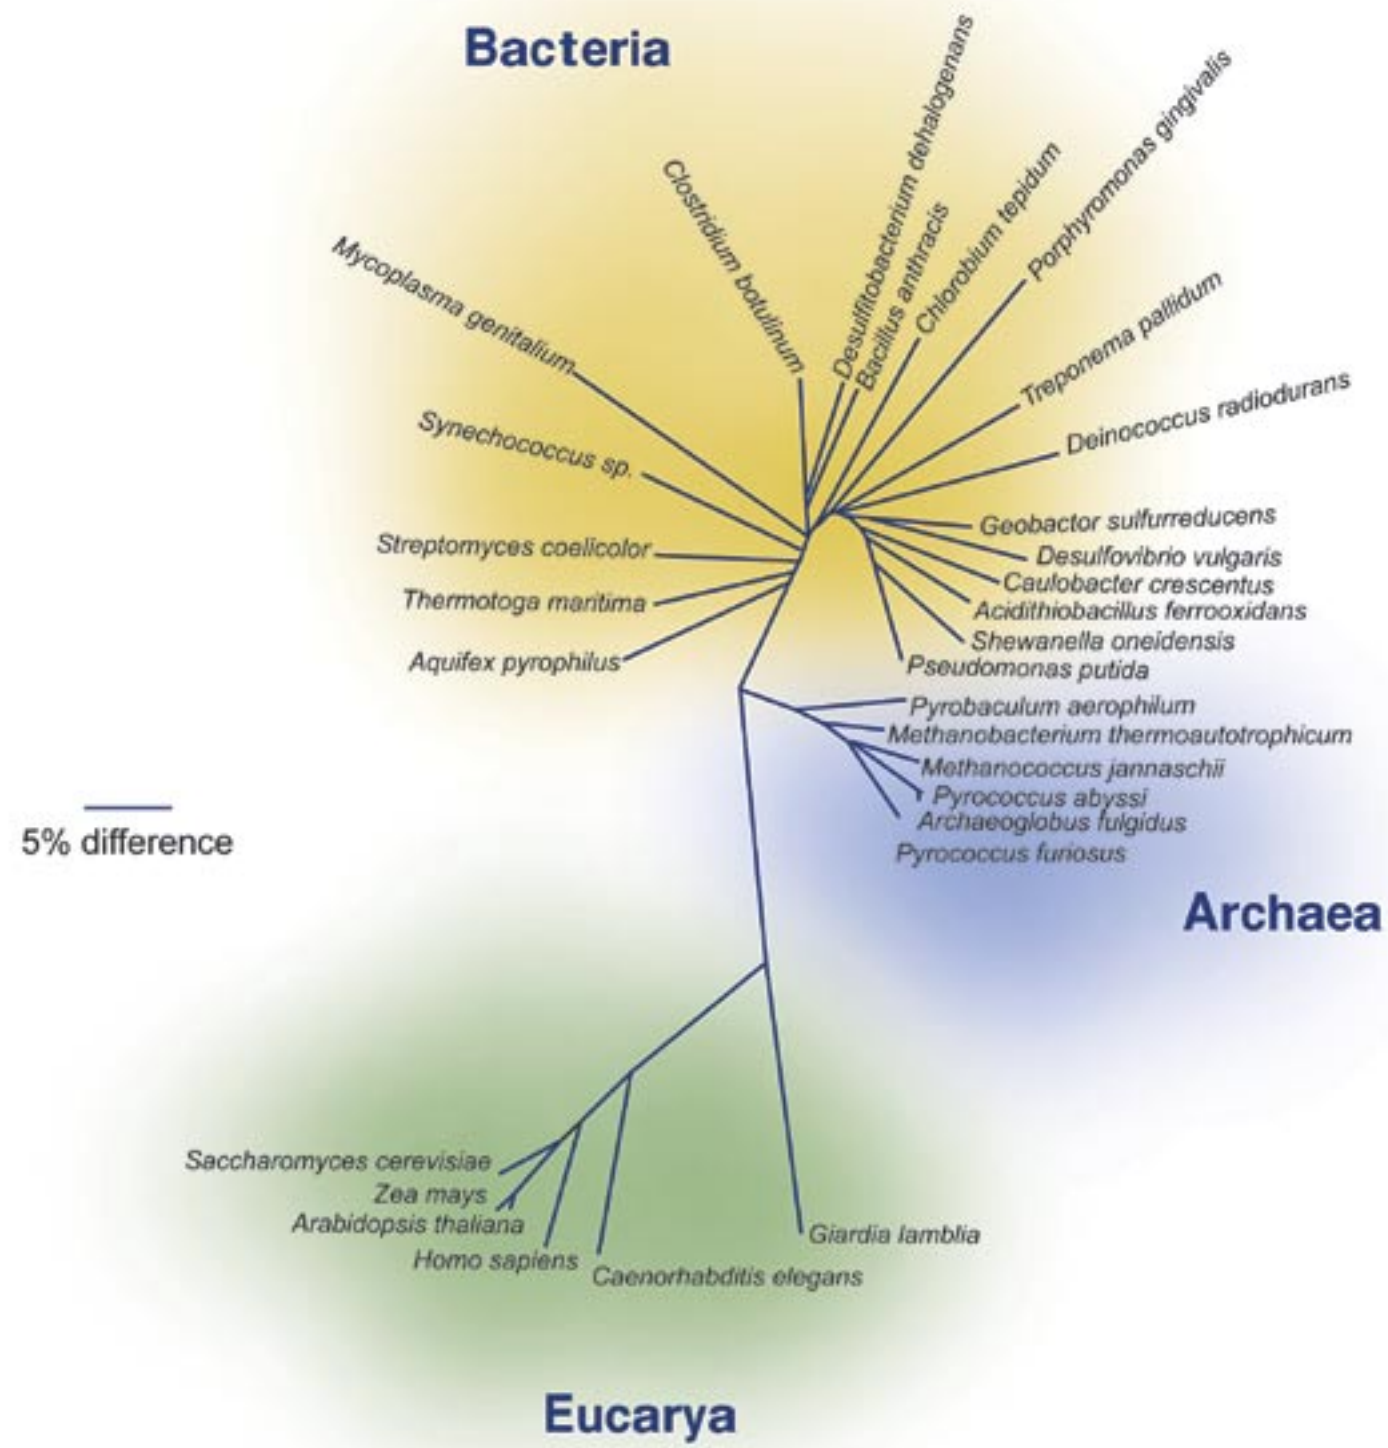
Bacteria

Mycoplasma genitalium
Clostridium botulinum
Desulfitobacterium dehalogenans
Bacillus anthracis
Chlorobium tepidum
Porphyromonas gingivalis
Treponema pallidum
Deinococcus radiodurans
Synechococcus sp.
Streptomyces coelicolor
Thermotoga maritima
Aquifex pyrophilus
Geobactor sulfurreducens
Desulfovibrio vulgaris
Caulobacter crescentus
Acidithiobacillus ferrooxidans
Shewanella oneidensis
Pseudomonas putida
Pyrobaculum aerophilum
Methanobacterium thermoautotrophicum
Methanococcus jannaschii
Pyrococcus abyssi
Archaeoglobus fulgidus
Pyrococcus furiosus

5% difference

Archaea

Saccharomyces cerevisiae
Zea mays
Arabidopsis thaliana
Homo sapiens
Caenorhabditis elegans
Giardia lamblia

Eucarya